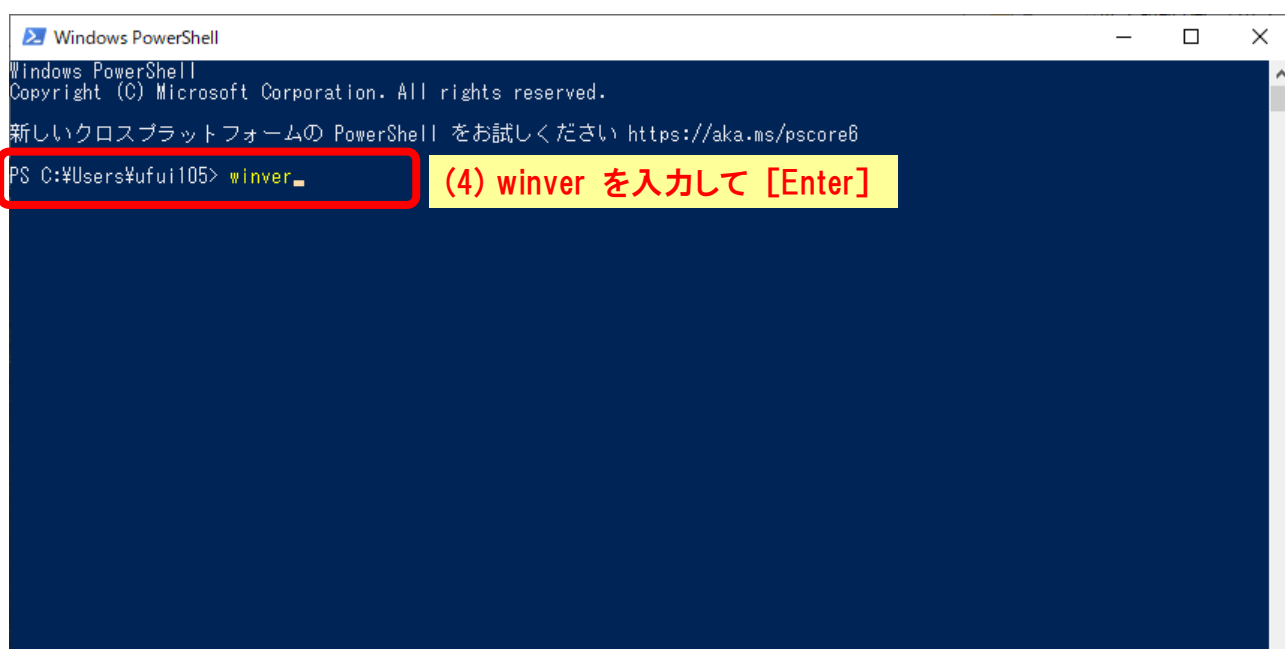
Windows PowerShell

Windows PowerShell
Copyright (C) Microsoft Corporation. All rights reserved.

新しいクロスプラットフォームの PowerShell をお試しください https://aka.ms/pscore6

PS C:¥Users¥ufui105> winver

(4) winver を入力して [Enter]